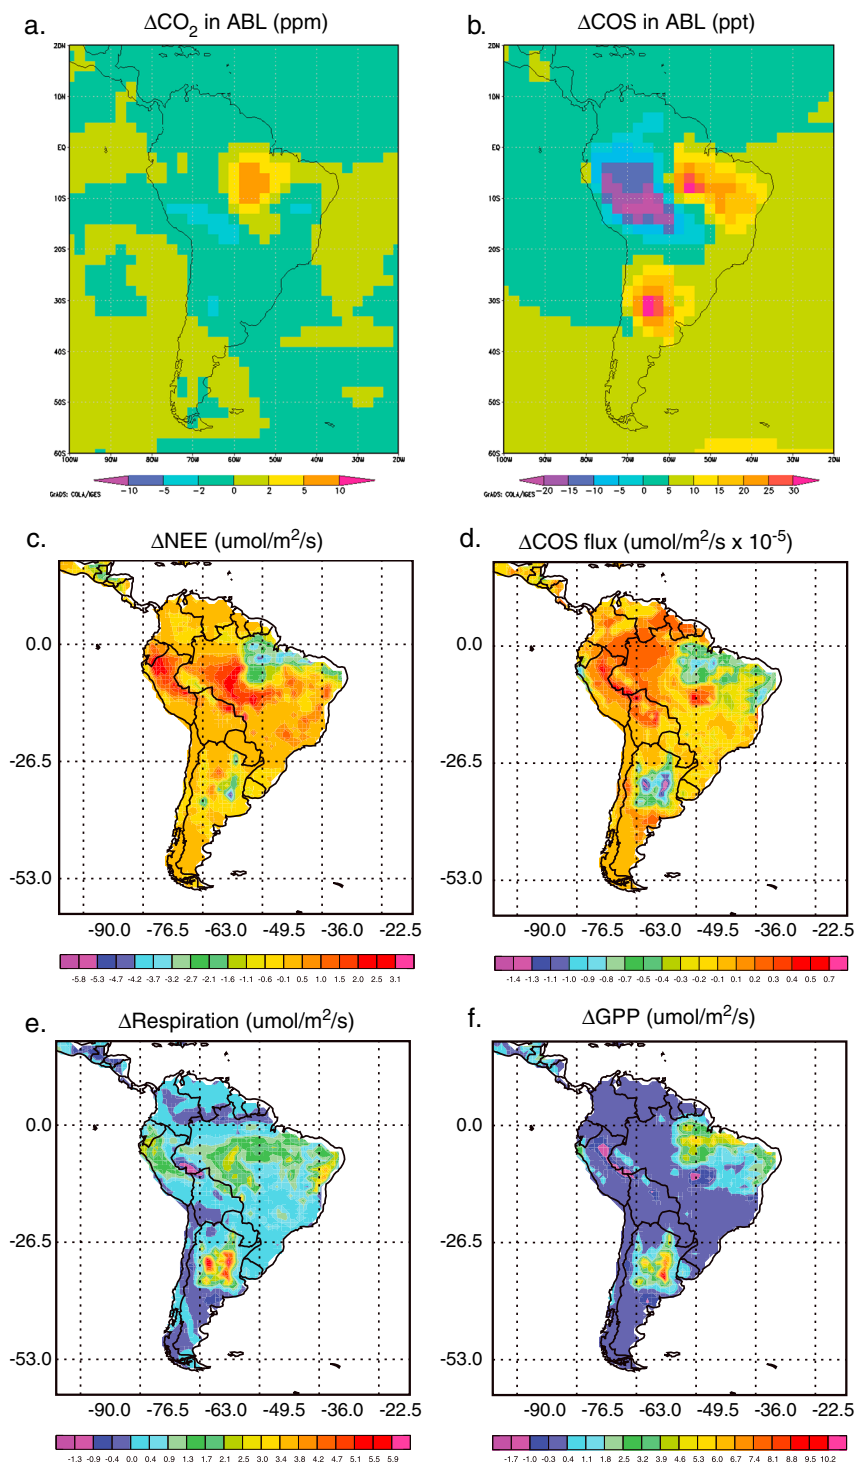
a.

$\Delta CO_2$ in ABL (ppm)

20N
10N
EQ
10S
20S
30S
40S
50S
60S
100W 90W 80W 70W 60W 50W 40W 30W 20W

GrADS: COLA/IGES
-10 -5 -2 0 2 5 10

b.

$\Delta$COS in ABL (ppt)

20N
10N
EQ
10S
20S
30S
40S
50S
60S
100W 90W 80W 70W 60W 50W 40W 30W 20W

GrADS: COLA/IGES
-20 -15 -10 -5 0 5 10 15 20 25 30

c.

$\Delta$NEE (umol/m$^2$/s)

0.0
-26.5
-53.0
-90.0 -76.5 -63.0 -49.5 -36.0 -22.5

-5.8 -5.3 -4.7 -4.2 -3.7 -3.2 -2.7 -2.1 -1.6 -1.1 -0.6 -0.1 0.5 1.0 1.5 2.0 2.5 3.1

d.

$\Delta$COS flux (umol/m$^2$/s x 10$^{-5}$)

0.0
-26.5
-53.0
-90.0 -76.5 -63.0 -49.5 -36.0 -22.5

-1.4 -1.3 -1.1 -1.0 -0.9 -0.8 -0.7 -0.5 -0.4 -0.3 -0.2 -0.1 0.1 0.2 0.3 0.4 0.5 0.7

e.

$\Delta$Respiration (umol/m$^2$/s)

0.0
-26.5
-53.0
-90.0 -76.5 -63.0 -49.5 -36.0 -22.5

-1.3 -0.9 -0.4 0.0 0.4 0.9 1.3 1.7 2.1 2.5 3.0 3.4 3.8 4.2 4.7 5.1 5.5 5.9

f.

$\Delta$GPP (umol/m$^2$/s)

0.0
-26.5
-53.0
-90.0 -76.5 -63.0 -49.5 -36.0 -22.5

-1.7 -1.0 -0.3 0.4 1.1 1.8 2.5 3.2 3.9 4.6 5.3 6.0 6.7 7.4 8.1 8.8 9.5 10.2